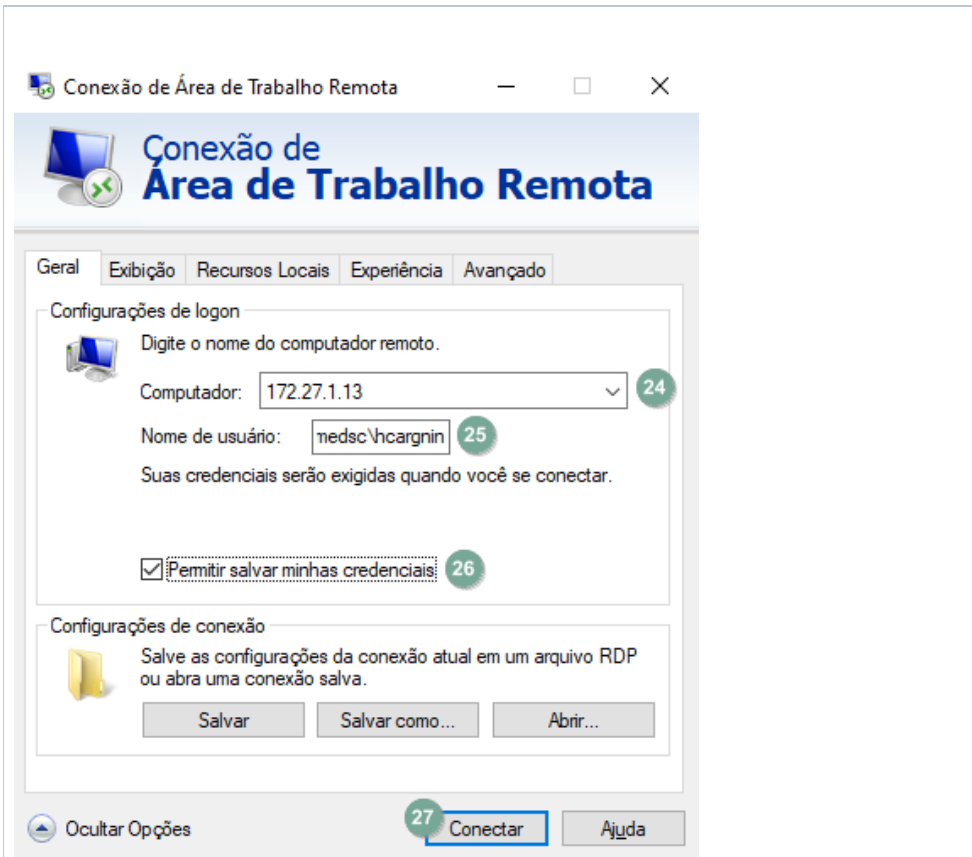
Conexão de Área de Trabalho Remota

Conexão de
Área de Trabalho Remota

Geral | Exibição | Recursos Locais | Experiência | Avançado

Configurações de logon

Digite o nome do computador remoto.

Computador: 172.27.1.13

24

Nome de usuário: medsc\hcargnin

25

Suas credenciais serão exigidas quando você se conectar.

Permitir salvar minhas credenciais

26

Configurações de conexão

Salve as configurações da conexão atual em um arquivo RDP ou abra uma conexão salva.

Salvar | Salvar como... | Abrir...

Ocultar Opções

27

Conectar

Ajuda